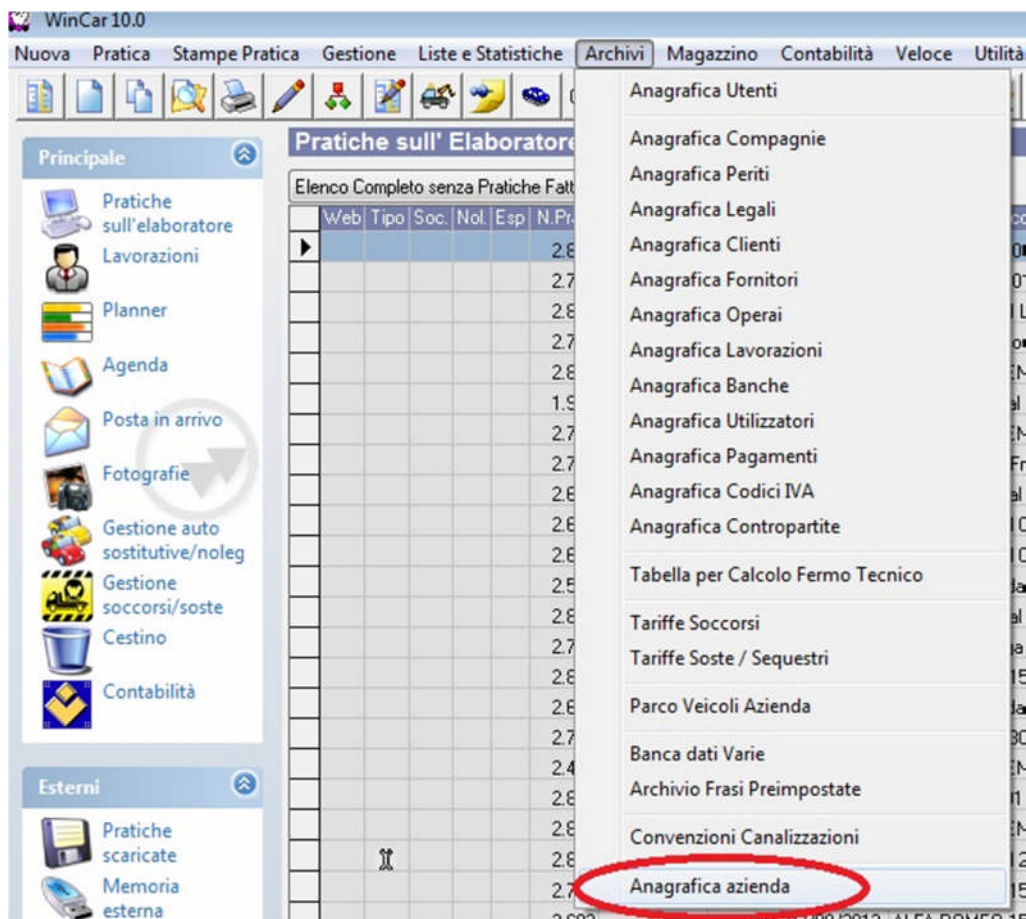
WinCar 10.0

Nuova Pratica Stampe Pratica Gestione Liste e Statistiche Archivi Magazzino Contabilità Veloce Utilità

Principale

Pratiche sull'elaboratore
Lavorazioni
Planner
Agenda
Posta in arrivo
Fotografie
Gestione auto sostitutive/noleg
Gestione soccorsi/soste
Cestino
Contabilità

Esterni

Pratiche scaricate
Memoria esterna

Pratiche sull' Elaboratore

Elenco Completo senza Pratiche Fatt

| Web | Tipo | Soc. | Nol. | Esp | N.Pr |
|---|---|---|---|---|---|
| | | | | | 2.6 |
| | | | | | 2.7 |
| | | | | | 2.8 |
| | | | | | 2.7 |
| | | | | | 2.8 |
| | | | | | 1.9 |
| | | | | | 2.7 |
| | | | | | 2.7 |
| | | | | | 2.6 |
| | | | | | 2.6 |
| | | | | | 2.6 |
| | | | | | 2.5 |
| | | | | | 2.8 |
| | | | | | 2.7 |
| | | | | | 2.8 |
| | | | | | 2.6 |
| | | | | | 2.7 |
| | | | | | 2.4 |
| | | | | | 2.8 |
| | | | | | 2.8 |
| | | | | | 2.8 |
| | | | | | 2.7 |

Anagrafica Utenti
Anagrafica Compagnie
Anagrafica Periti
Anagrafica Legali
Anagrafica Clienti
Anagrafica Fornitori
Anagrafica Operai
Anagrafica Lavorazioni
Anagrafica Banche
Anagrafica Utilizzatori
Anagrafica Pagamenti
Anagrafica Codici IVA
Anagrafica Contropartite
Tabella per Calcolo Fermo Tecnico
Tariffe Soccorsi
Tariffe Soste / Sequestri
Parco Veicoli Azienda
Banca dati Varie
Archivio Frasi Preimpostate
Convenzioni Canalizzazioni
Anagrafica azienda